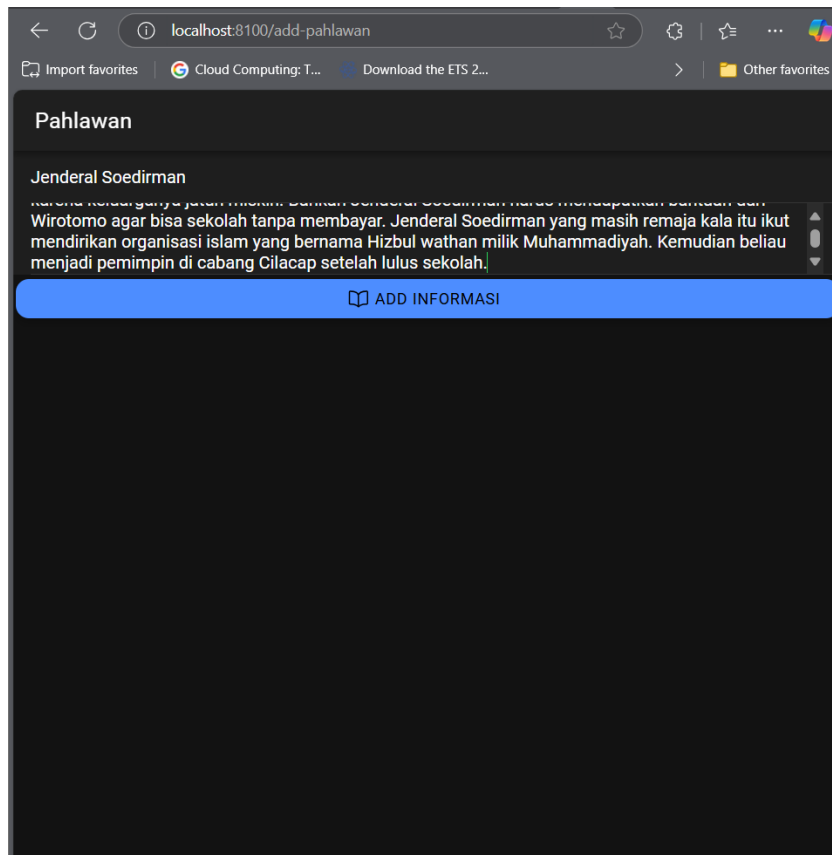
localhost:8100/add-pahlawan

Import favorites | Cloud Computing: T... Download the ETS 2... Other favorites

Pahlawan

Jenderal Soedirman

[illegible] Wirotomo agar bisa sekolah tanpa membayar. Jenderal Soedirman yang masih remaja kala itu ikut mendirikan organisasi islam yang bernama Hizbul wathan milik Muhammadiyah. Kemudian beliau menjadi pemimpin di cabang Cilacap setelah lulus sekolah.

ADD INFORMASI